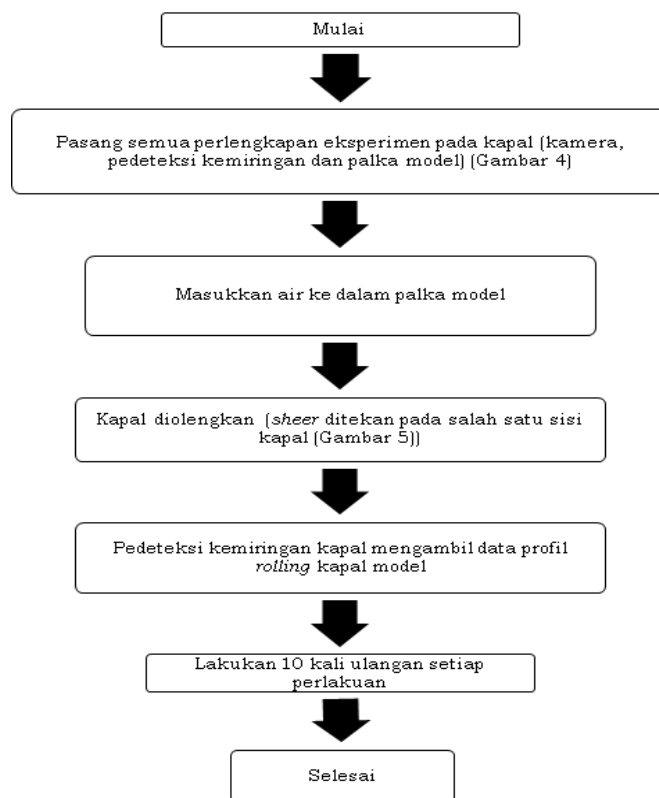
Mulai

Pasang semua perlengkapan eksperimen pada kapal (kamera, pedeteksi kemiringan dan palka model) (Gambar 4)

Masukkan air ke dalam palka model

Kapal diolengkan (*sheer* ditekan pada salah satu sisi kapal (Gambar 5))

Pedeteksi kemiringan kapal mengambil data profil *rolling* kapal model

Lakukan 10 kali ulangan setiap perlakuan

Selesai